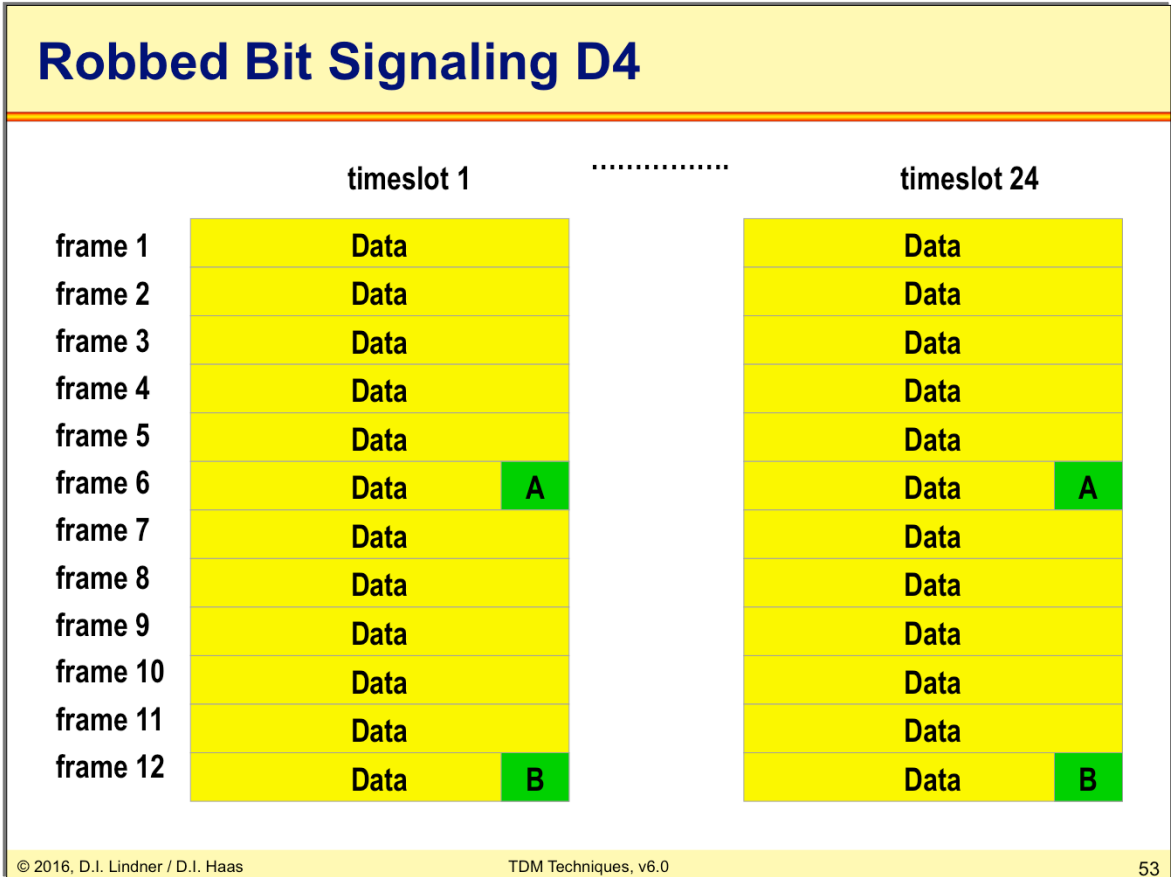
Robbed Bit Signaling D4

| | timeslot 1 | | ............... | timeslot 24 | |
|---|---|---|---|---|---|
| frame 1 | Data | | | Data | |
| frame 2 | Data | | | Data | |
| frame 3 | Data | | | Data | |
| frame 4 | Data | | | Data | |
| frame 5 | Data | | | Data | |
| frame 6 | Data | A | | Data | A |
| frame 7 | Data | | | Data | |
| frame 8 | Data | | | Data | |
| frame 9 | Data | | | Data | |
| frame 10 | Data | | | Data | |
| frame 11 | Data | | | Data | |
| frame 12 | Data | B | | Data | B |

© 2016, D.I. Lindner / D.I. Haas TDM Techniques, v6.0 53